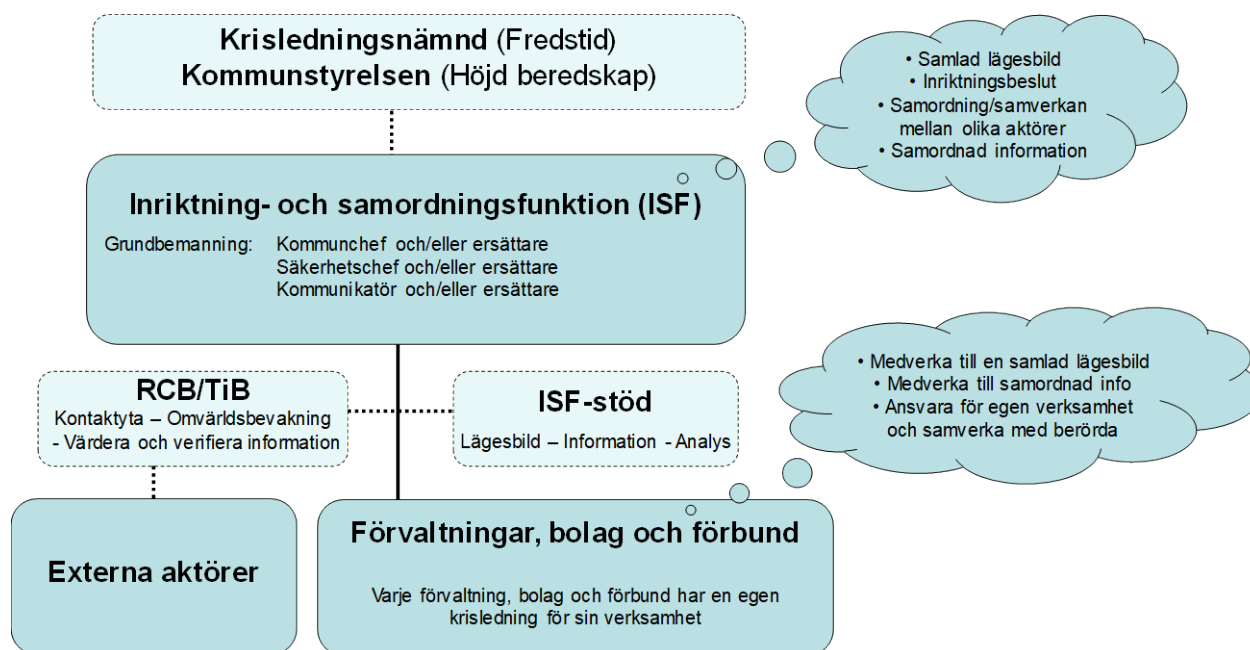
**Krisledningsnämnd** (Fredstid)
**Kommunstyrelsen** (Höjd beredskap)

• Samlad lägesbild
• Inriktningsbeslut
• Samordning/samverkan mellan olika aktörer
• Samordnad information

**Inriktning- och samordningsfunktion (ISF)**

Grundbemanning: Kommunchef och/eller ersättare
Säkerhetschef och/eller ersättare
Kommunikatör och/eller ersättare

• Medverka till en samlad lägesbild
• Medverka till samordnad info
• Ansvara för egen verksamhet och samverka med berörda

**RCB/TiB**
Kontaktyta – Omvärldsbevakning
- Värdera och verifiera information

**ISF-stöd**
Lägesbild – Information - Analys

**Externa aktörer**

**Förvaltningar, bolag och förbund**

Varje förvaltning, bolag och förbund har en egen krisledning för sin verksamhet